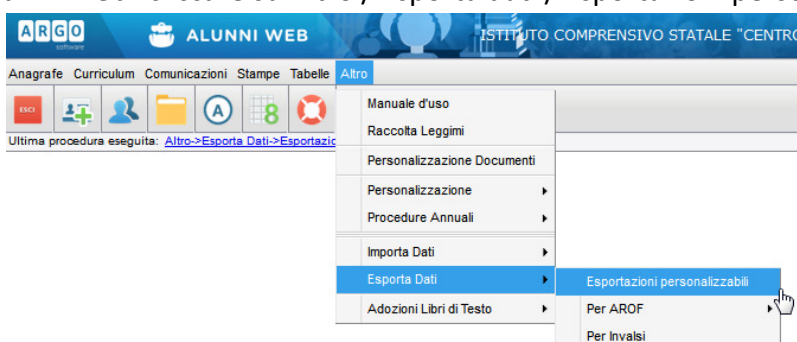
ARGO software

ALUNNI WEB

ISTITUTO COMPRENSIVO STATALE "CENTRO

Anagrafe Curriculum Comunicazioni Stampe Tabelle Altro

ESCI

Ultima procedura eseguita: Altro->Esporta Dati->Esportazio

Manuale d'uso
Raccolta Leggimi
Personalizzazione Documenti
Personalizzazione
Procedure Annuali
Importa Dati
Esporta Dati
Adozioni Libri di Testo

Esportazioni personalizzabili
Per AROF
Per Invalsi